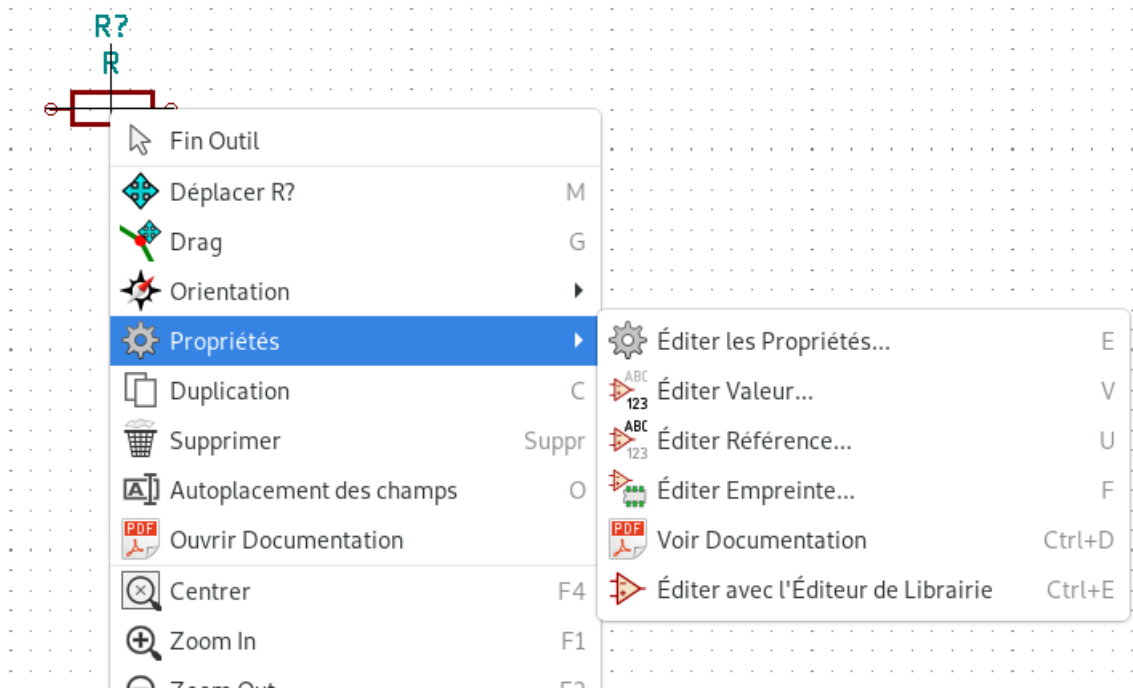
R?
R

Fin Outil
Déplacer R? M
Drag G
Orientation
Propriétés
Duplication C
Supprimer Suppr
Autoplacement des champs O
Ouvrir Documentation
Centrer F4
Zoom In F1
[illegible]

Éditer les Propriétés... E
Éditer Valeur... V
Éditer Référence... U
Éditer Empreinte... F
Voir Documentation Ctrl+D
Éditer avec l'Éditeur de Librairie Ctrl+E